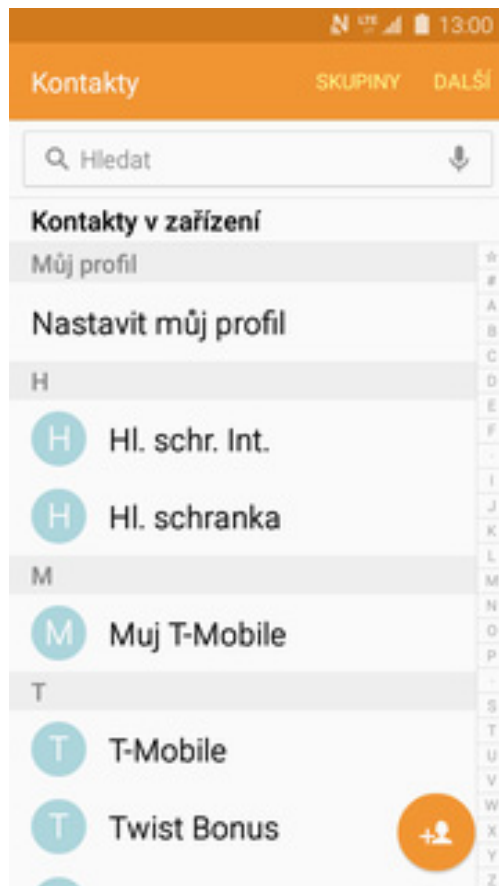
LTE 13:00

Kontakty SKUPINY DALŠÍ

Hledat

Kontakty v zařízení

Můj profil

Nastavit můj profil

H

H Hl. schr. Int.

H Hl. schranka

M

M Muj T-Mobile

T

T T-Mobile

T Twist Bonus

☆ # A B C D E F I J K L M N O P S T U V W X Y Z